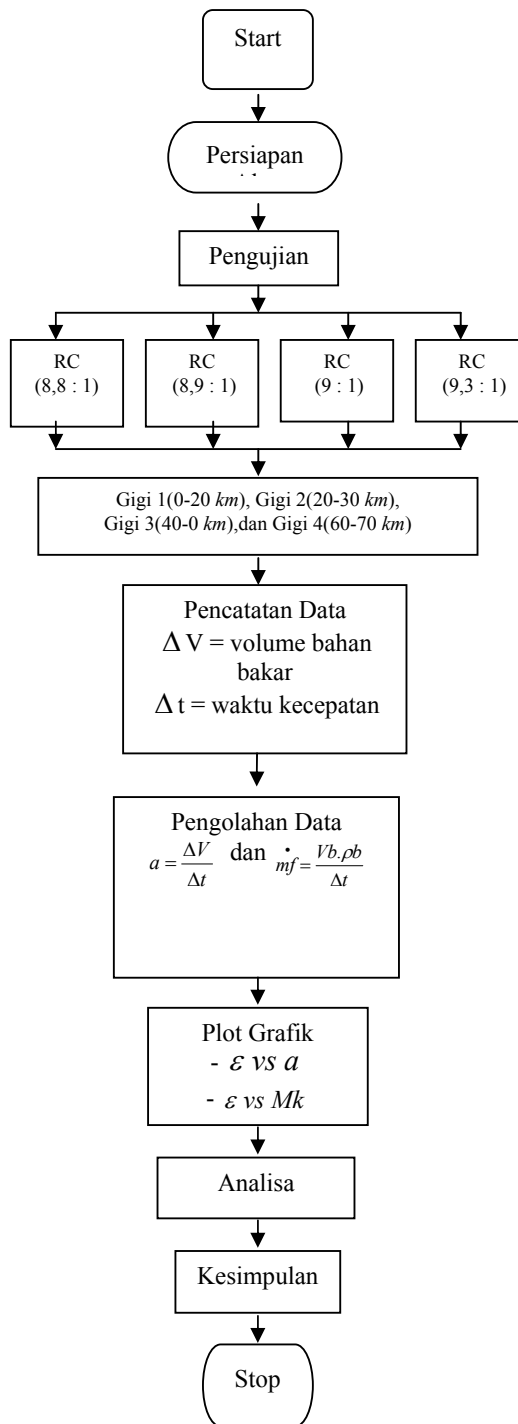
Start

Persiapan
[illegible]

Pengujian

RC (8,8 : 1)

RC (8,9 : 1)

RC (9 : 1)

RC (9,3 : 1)

Gigi 1(0-20 *km*), Gigi 2(20-30 *km*), Gigi 3(40-0 *km*),dan Gigi 4(60-70 *km*)

Pencatatan Data
$\Delta$ V = volume bahan bakar
$\Delta$ t = waktu kecepatan

Pengolahan Data
$a = \frac{\Delta V}{\Delta t}$ dan $\dot{mf} = \frac{Vb.\rho b}{\Delta t}$

Plot Grafik
- $\varepsilon$ vs $a$
- $\varepsilon$ vs $Mk$

Analisa

Kesimpulan

Stop